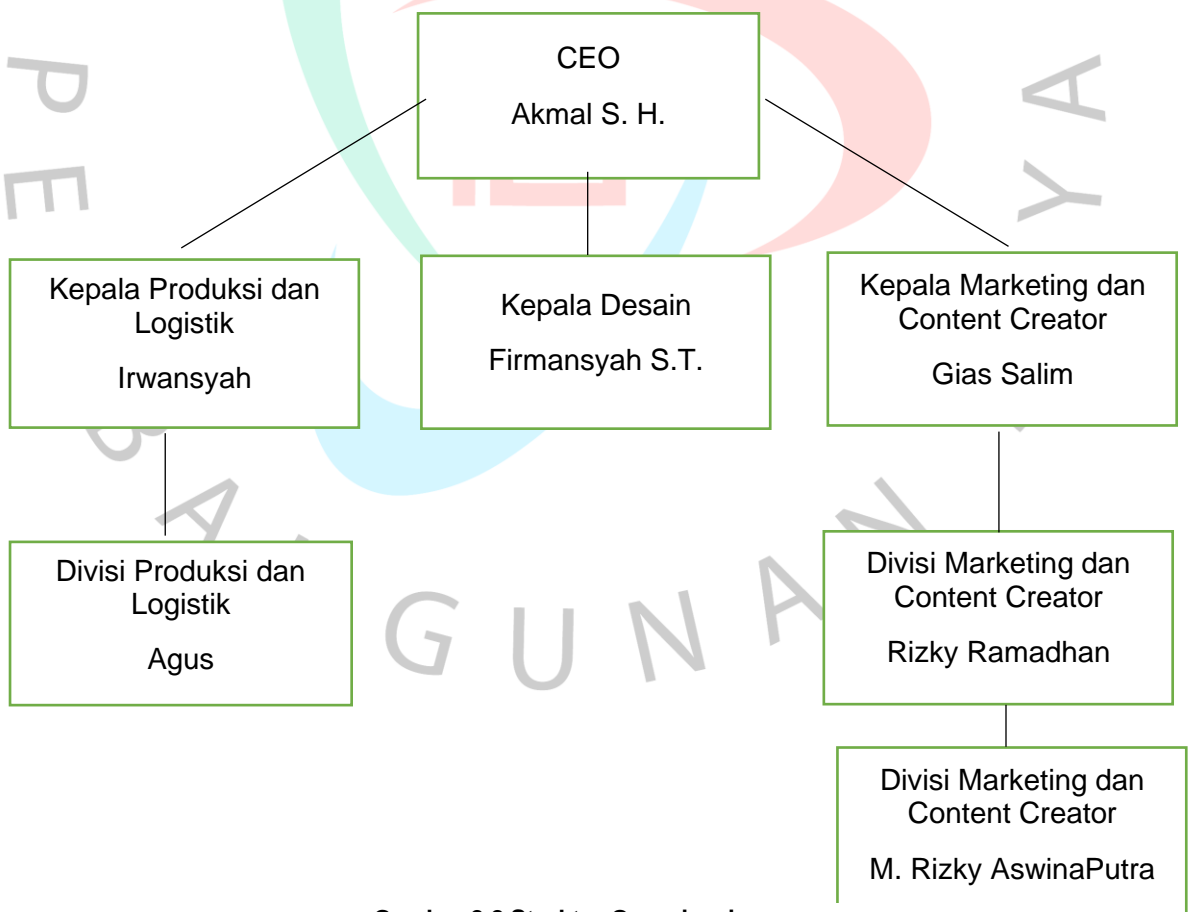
CEO

Akmal S. H.

Kepala Produksi dan Logistik

Irwansyah

Kepala Desain

Firmansyah S.T.

Kepala Marketing dan Content Creator

Gias Salim

Divisi Produksi dan Logistik

Agus

Divisi Marketing dan Content Creator

Rizky Ramadhan

Divisi Marketing dan Content Creator

M. Rizky AswinaPutra

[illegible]